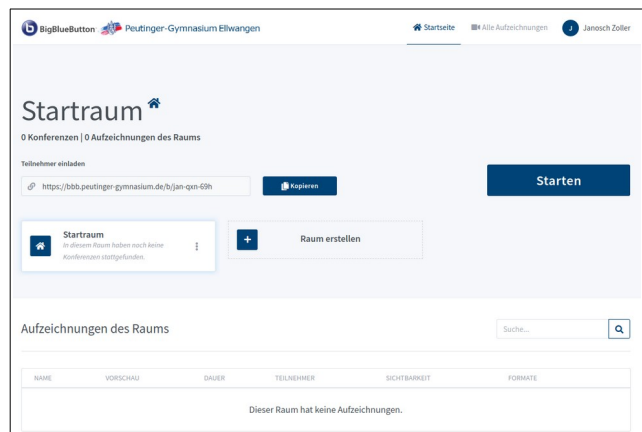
BigBlueButton Peutinger-Gymnasium Ellwangen

Startseite Alle Aufzeichnungen J Janosch Zoller

Startraum

0 Konferenzen | 0 Aufzeichnungen des Raums

Teilnehmer einladen

https://bbb.peutinger-gymnasium.de/b/jan-qxn-69h

Kopieren

Starten

Startraum
In diesem Raum haben noch keine Konferenzen stattgefunden.

Raum erstellen

Aufzeichnungen des Raums

Suche...

| NAME | VORSCHAU | DAUER | TEILNEHMER | SICHTBARKEIT | FORMATE |
|---|---|---|---|---|---|
| Dieser Raum hat keine Aufzeichnungen. | | | | | |